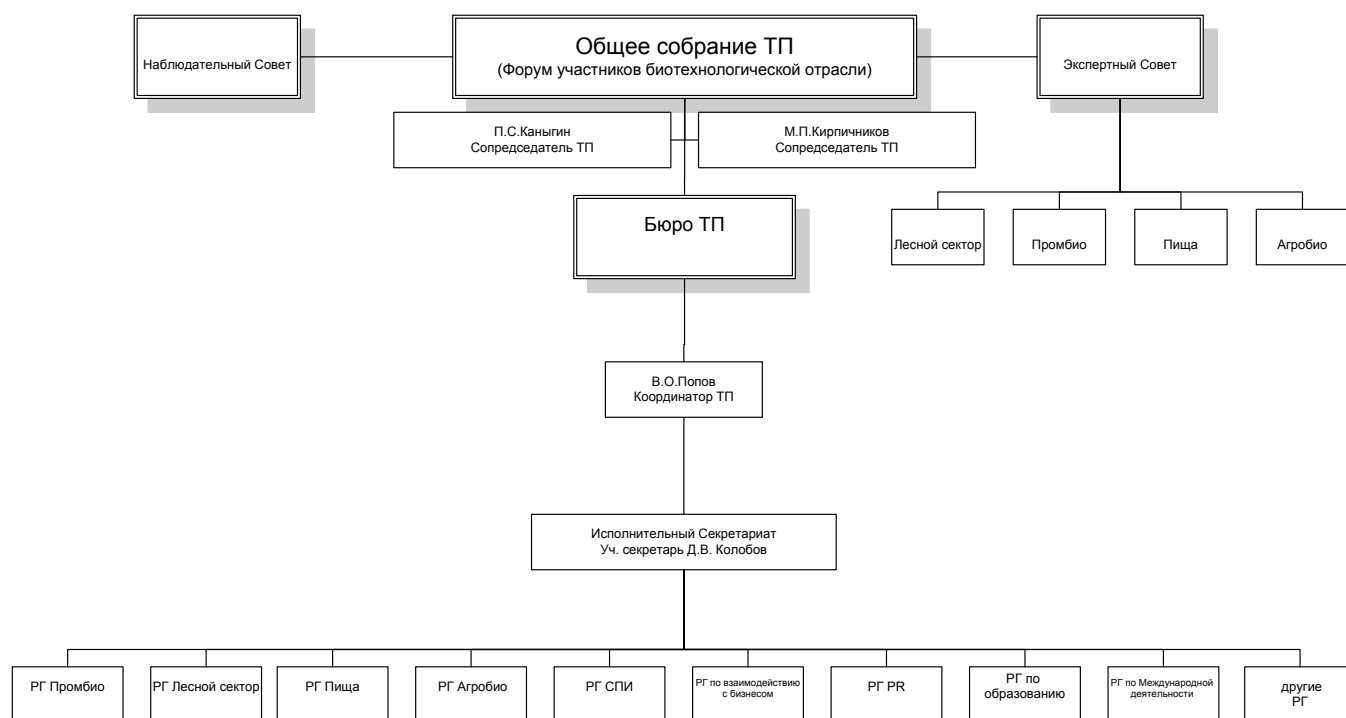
Наблюдательный Совет

Общее собрание ТП
(Форум участников биотехнологической отрасли)

Экспертный Совет

П.С.Каныгин
Сопредседатель ТП

М.П.Кирпичников
Сопредседатель ТП

Бюро ТП

Лесной сектор

Промбио

Пища

Агробио

В.О.Попов
Координатор ТП

Исполнительный Секретариат
Уч. секретарь Д.В. Колобов

РГ Промбио

РГ Лесной сектор

РГ Пища

РГ Агробио

РГ СПИ

РГ по взаимодействию с бизнесом

РГ PR

РГ по образованию

РГ по Международной деятельности

другие РГ